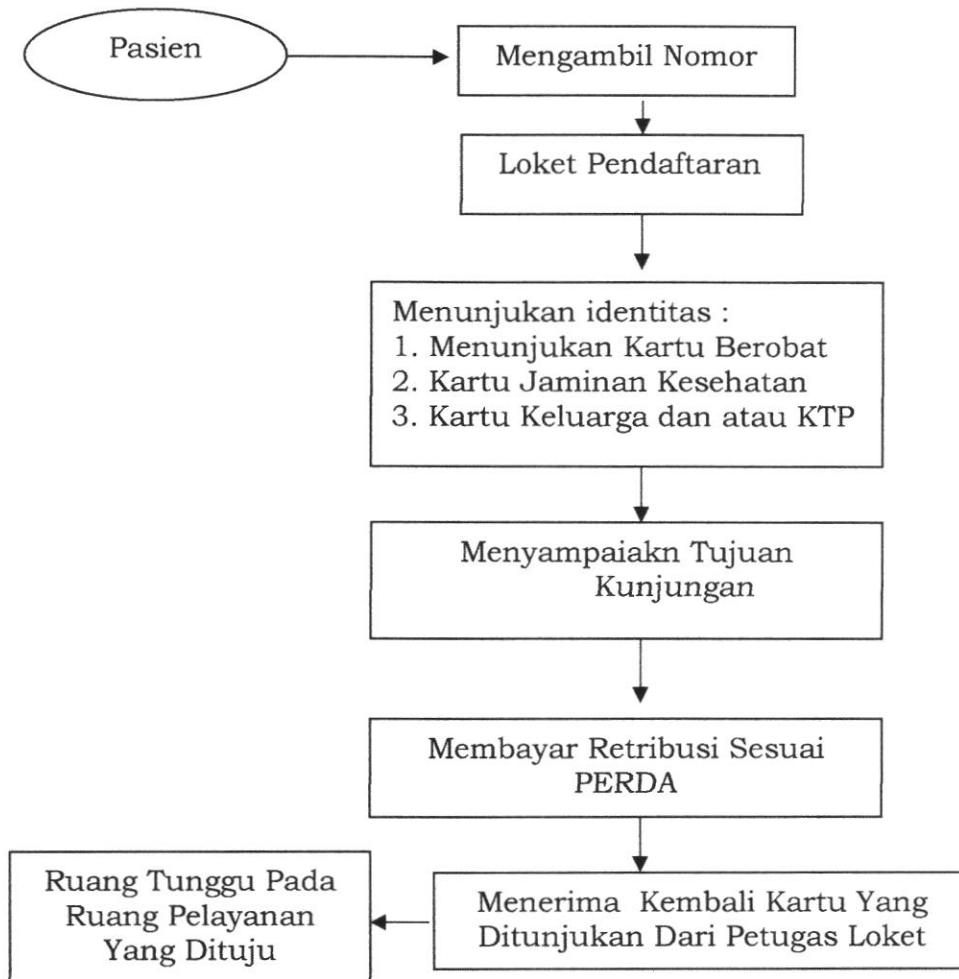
Pasien

Mengambil Nomor

Loket Pendaftaran

Menunjukan identitas :
1. Menunjukan Kartu Berobat
2. Kartu Jaminan Kesehatan
3. Kartu Keluarga dan atau KTP

Menyampaiakn Tujuan Kunjungan

Membayar Retribusi Sesuai PERDA

Menerima Kembali Kartu Yang Ditunjukan Dari Petugas Loket

Ruang Tunggu Pada Ruang Pelayanan Yang Dituju